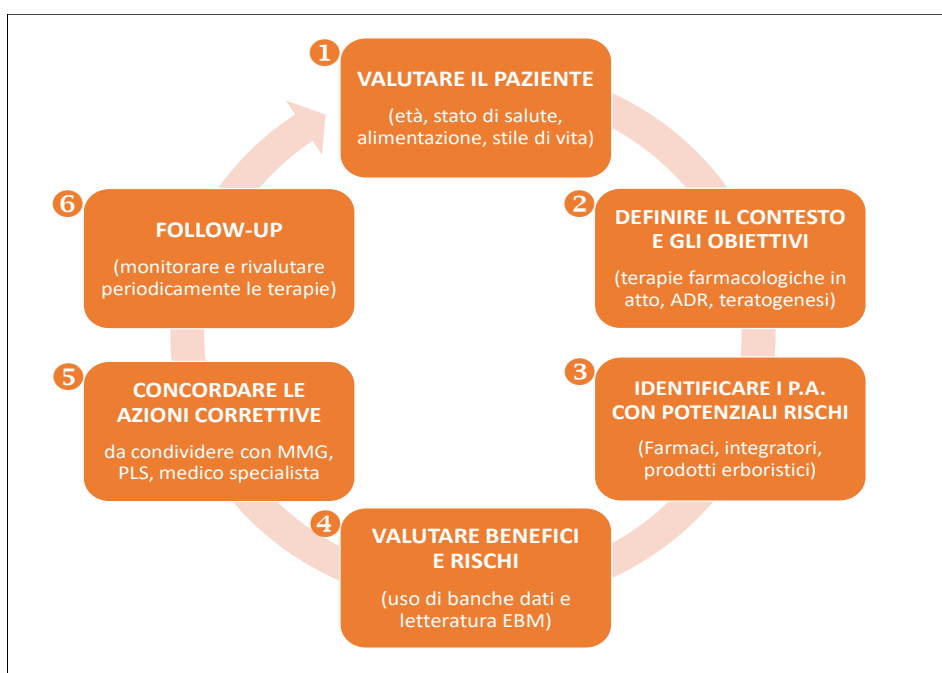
1
VALUTARE IL PAZIENTE
(età, stato di salute, alimentazione, stile di vita)

2
DEFINIRE IL CONTESTO E GLI OBIETTIVI
(terapie farmacologiche in atto, ADR, teratogenesi)

3
IDENTIFICARE I P.A. CON POTENZIALI RISCHI
(Farmaci, integratori, prodotti erboristici)

4
VALUTARE BENEFICI E RISCHI
(uso di banche dati e letteratura EBM)

5
CONCORDARE LE AZIONI CORRETTIVE
da condividere con MMG, PLS, medico specialista

6
FOLLOW-UP
(monitorare e rivalutare periodicamente le terapie)